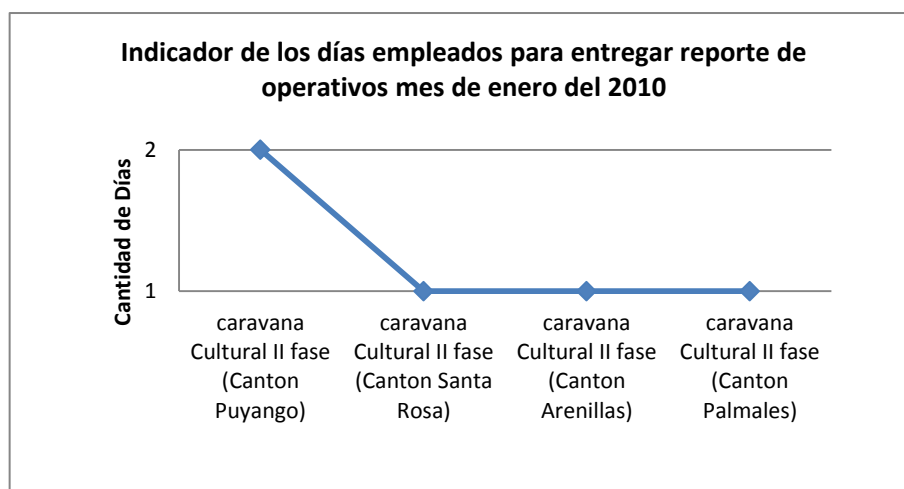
Indicador de los días empleados para entregar reporte de operativos mes de enero del 2010

Cantidad de Días

2

1

caravana Cultural II fase (Canton Puyango)

caravana Cultural II fase (Canton Santa Rosa)

caravana Cultural II fase (Canton Arenillas)

caravana Cultural II fase (Canton Palmales)